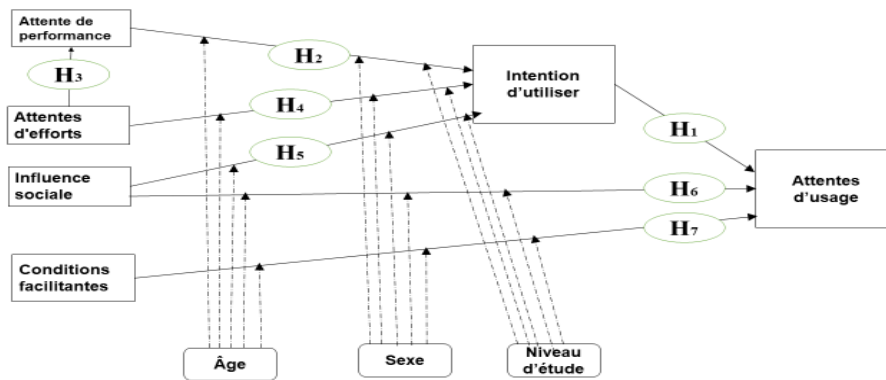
Attente de performance

$H_3$

Attentes d'efforts

Influence sociale

Conditions facilitantes

$H_2$

$H_4$

$H_5$

Intention d'utiliser

$H_1$

$H_6$

$H_7$

Attentes d'usage

Âge

Sexe

Niveau d'étude